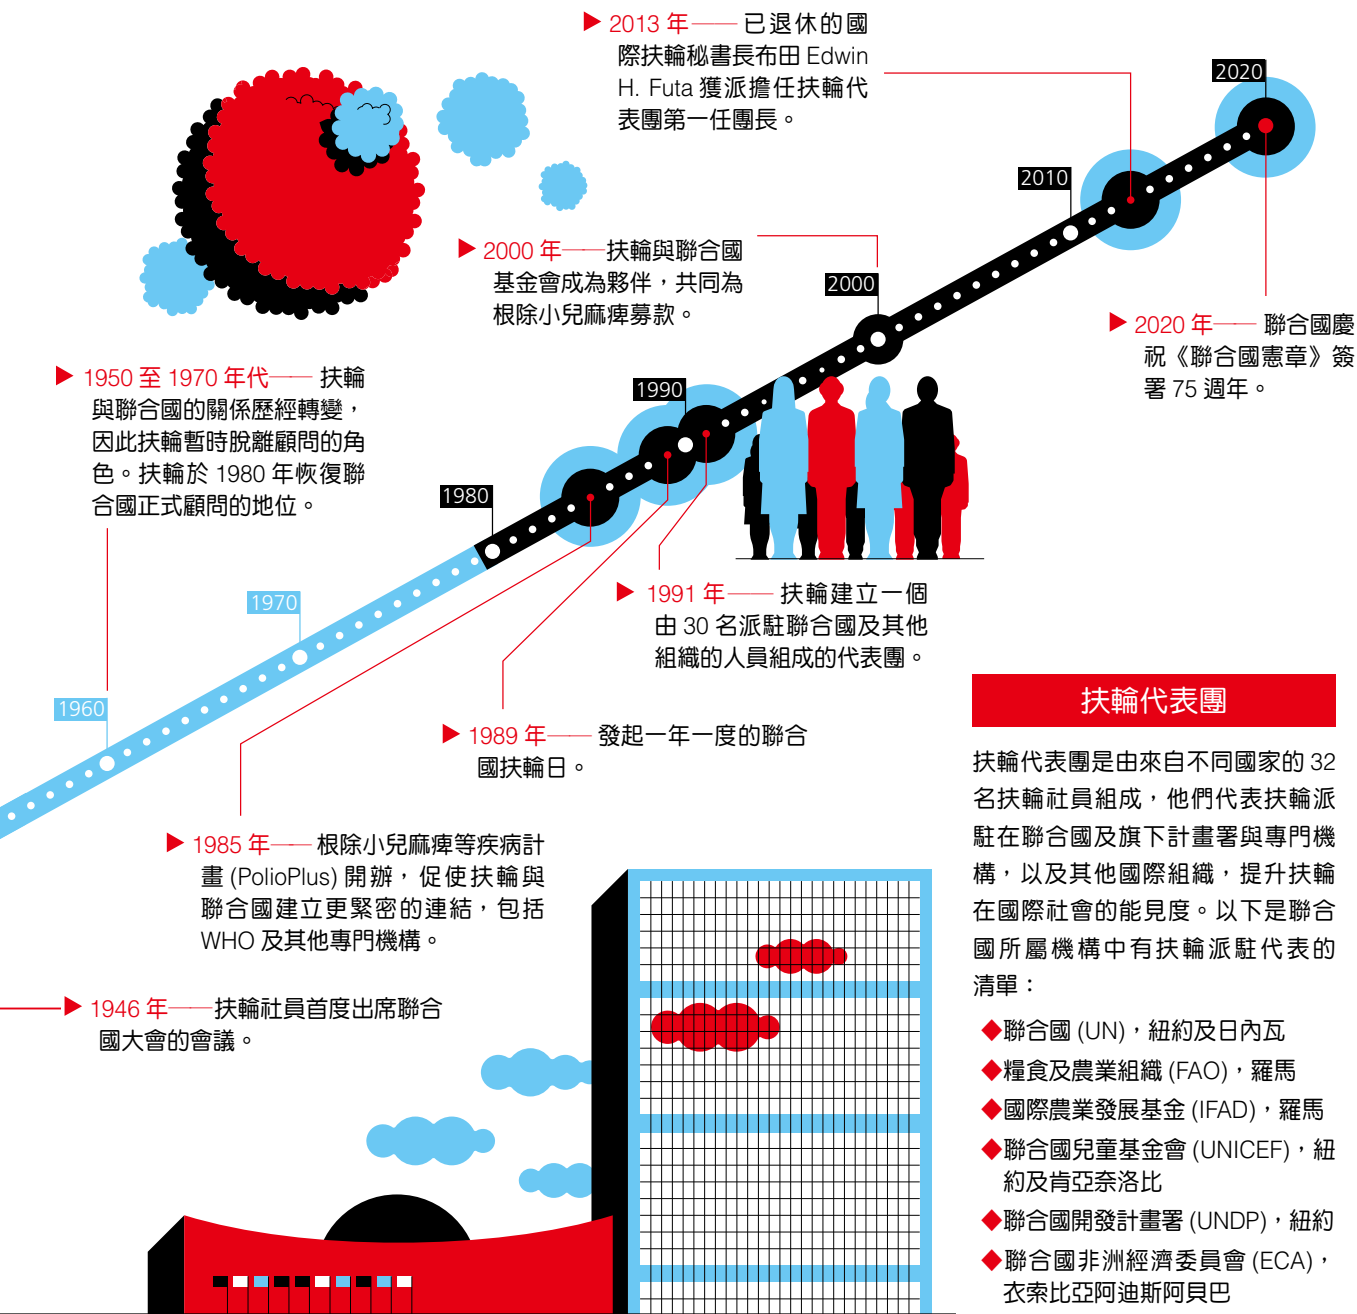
▶ 2013 年—— 已退休的國際扶輪秘書長布田 Edwin H. Futa 獲派擔任扶輪代表團第一任團長。

2020

2010

▶ 2000 年—— 扶輪與聯合國基金會成為夥伴，共同為根除小兒痲痺募款。

2000

▶ 2020 年—— 聯合國慶祝《聯合國憲章》簽署 75 週年。

▶ 1950 至 1970 年代—— 扶輪與聯合國的關係歷經轉變，因此扶輪暫時脫離顧問的角色。扶輪於 1980 年恢復聯合國正式顧問的地位。

1990

1980

1970

▶ 1991 年—— 扶輪建立一個由 30 名派駐聯合國及其他組織的人員組成的代表團。

1960

扶輪代表團

扶輪代表團是由來自不同國家的 32 名扶輪社員組成，他們代表扶輪派駐在聯合國及旗下計畫署與專門機構，以及其他國際組織，提升扶輪在國際社會的能見度。以下是聯合國所屬機構中有扶輪派駐代表的清單：

▶ 1989 年—— 發起一年一度的聯合國扶輪日。

▶ 1985 年—— 根除小兒痲痺等疾病計畫 (PolioPlus) 開辦，促使扶輪與聯合國建立更緊密的連結，包括 WHO 及其他專門機構。

▶ 1946 年—— 扶輪社員首度出席聯合國大會的會議。

◆聯合國 (UN)，紐約及日內瓦
◆糧食及農業組織 (FAO)，羅馬
◆國際農業發展基金 (IFAD)，羅馬
◆聯合國兒童基金會 (UNICEF)，紐約及肯亞奈洛比
◆聯合國開發計畫署 (UNDP)，紐約
◆聯合國非洲經濟委員會 (ECA)，衣索比亞阿迪斯阿貝巴